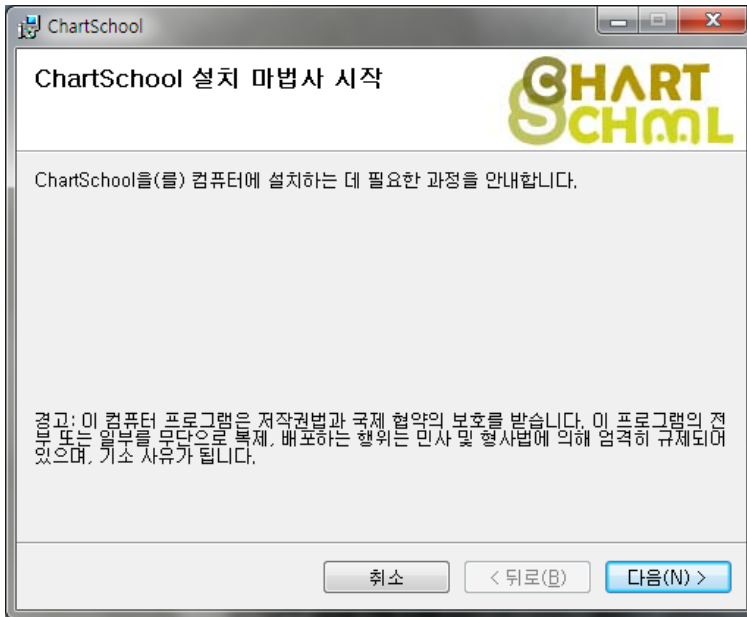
ChartSchool

ChartSchool 설치 마법사 시작

CHART SCHOOL

ChartSchool을(를) 컴퓨터에 설치하는 데 필요한 과정을 안내합니다.

경고: 이 컴퓨터 프로그램은 저작권법과 국제 협약의 보호를 받습니다. 이 프로그램의 전부 또는 일부를 무단으로 복제, 배포하는 행위는 민사 및 형사법에 의해 엄격히 규제되어 있으며, 기소 사유가 됩니다.

취소

< 뒤로(B)

다음(N) >